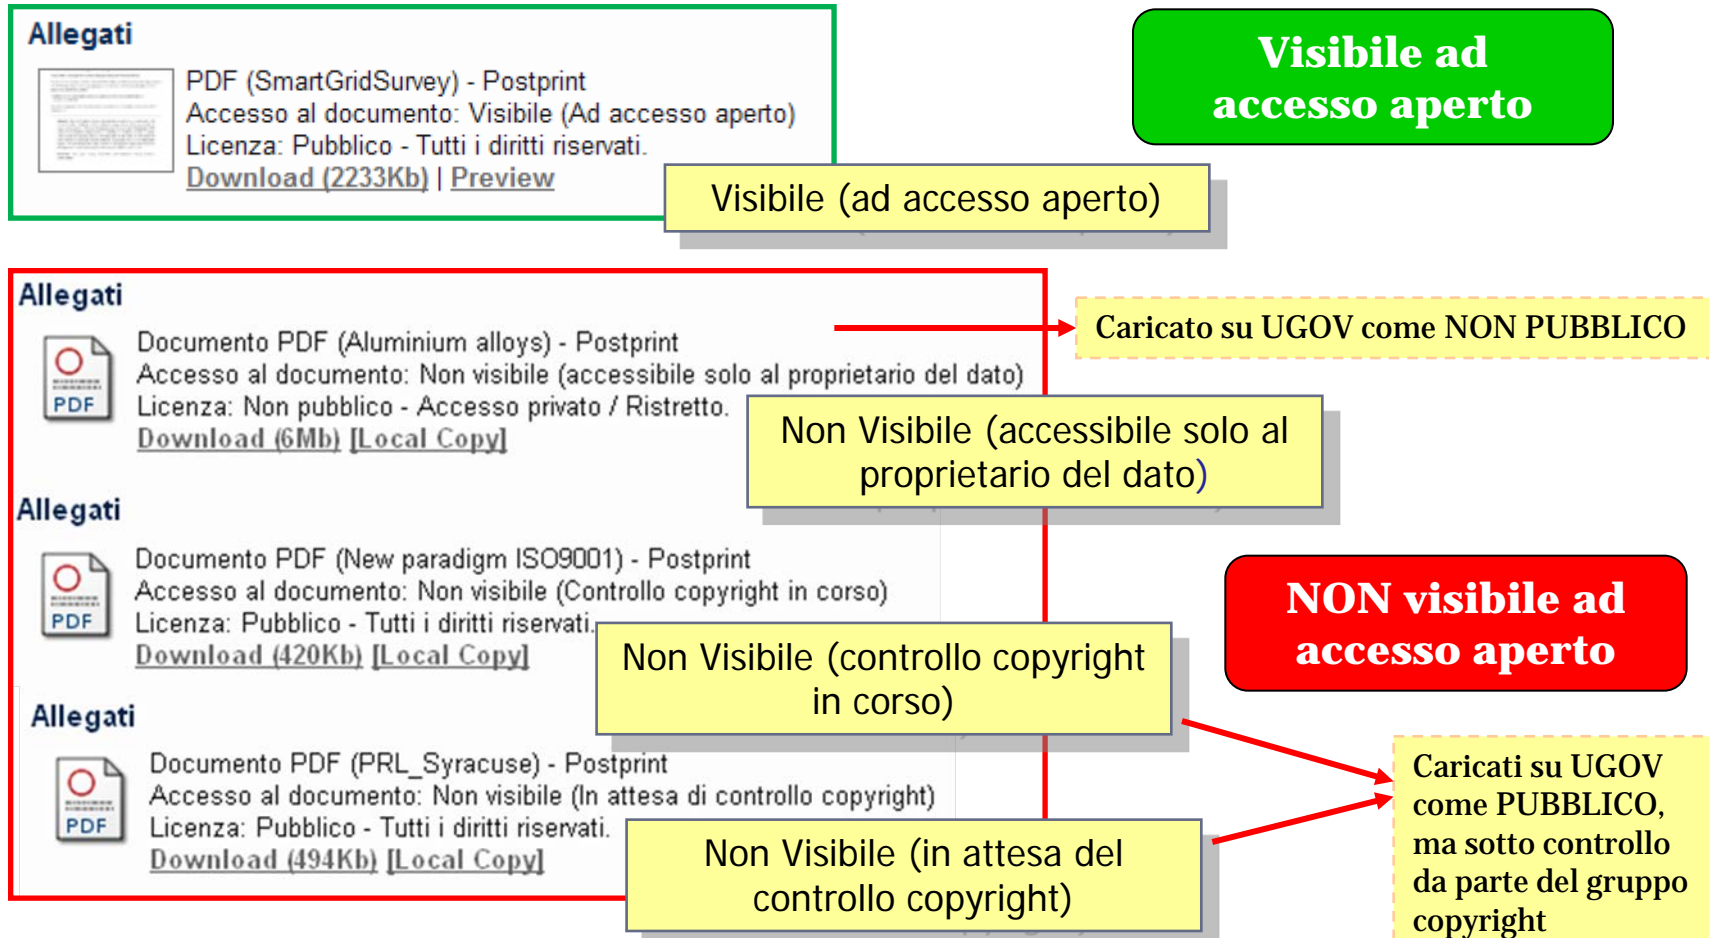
Allegati

PDF (SmartGridSurvey) - Postprint
Accesso al documento: Visibile (Ad accesso aperto)
Licenza: Pubblico - Tutti i diritti riservati.
Download (2233Kb) | Preview

Visibile (ad accesso aperto)

Visibile ad accesso aperto

Allegati

PDF

Documento PDF (Aluminium alloys) - Postprint
Accesso al documento: Non visibile (accessibile solo al proprietario del dato)
Licenza: Non pubblico - Accesso privato / Ristretto.
Download (6Mb) [Local Copy]

Caricato su UGOV come NON PUBBLICO

Non Visibile (accessibile solo al proprietario del dato)

Allegati

PDF

Documento PDF (New paradigm ISO9001) - Postprint
Accesso al documento: Non visibile (Controllo copyright in corso)
Licenza: Pubblico - Tutti i diritti riservati.
Download (420Kb) [Local Copy]

NON visibile ad accesso aperto

Non Visibile (controllo copyright in corso)

Allegati

PDF

Documento PDF (PRL_Syracuse) - Postprint
Accesso al documento: Non visibile (In attesa di controllo copyright)
Licenza: Pubblico - Tutti i diritti riservati.
Download (494Kb) [Local Copy]

Non Visibile (in attesa del controllo copyright)

Caricati su UGOV come PUBBLICO, ma sotto controllo da parte del gruppo copyright